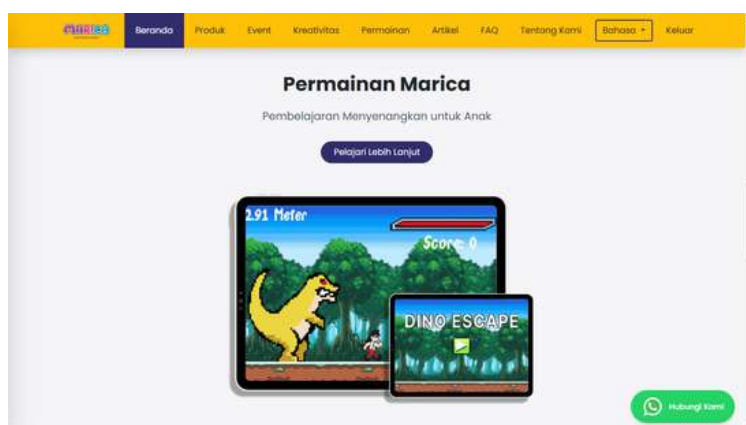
marica

Beranda Produk Event Kreativitas Permainan Artikel FAQ Tentang Kami Bahasa Keluar

Permainan Marica

Pembelajaran Menyenangkan untuk Anak

Pelajari Lebih Lanjut

2.91 Meter

Score: 0

DINO ESCAPE

Hubungi Kami